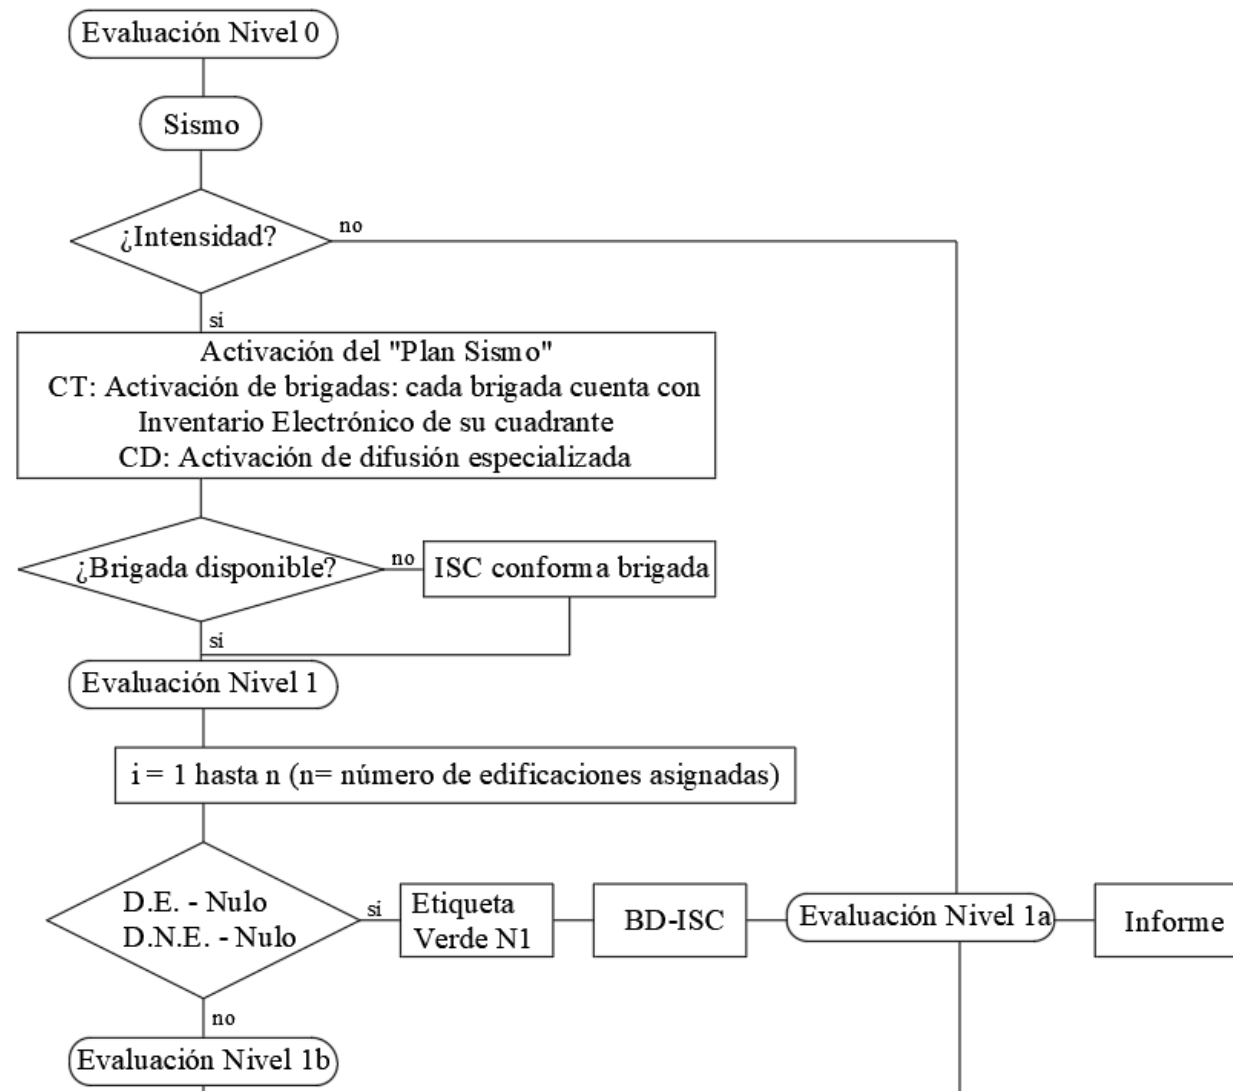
Evaluación Nivel 0

Sismo

¿Intensidad?

no

si

Activación del "Plan Sismo"
CT: Activación de brigadas: cada brigada cuenta con Inventario Electrónico de su cuadrante
CD: Activación de difusión especializada

¿Brigada disponible?

no

ISC conforma brigada

si

Evaluación Nivel 1

i = 1 hasta n (n= número de edificaciones asignadas)

D.E. - Nulo
D.N.E. - Nulo

si

Etiqueta Verde N1

BD-ISC

Evaluación Nivel 1a

Informe

no

Evaluación Nivel 1b